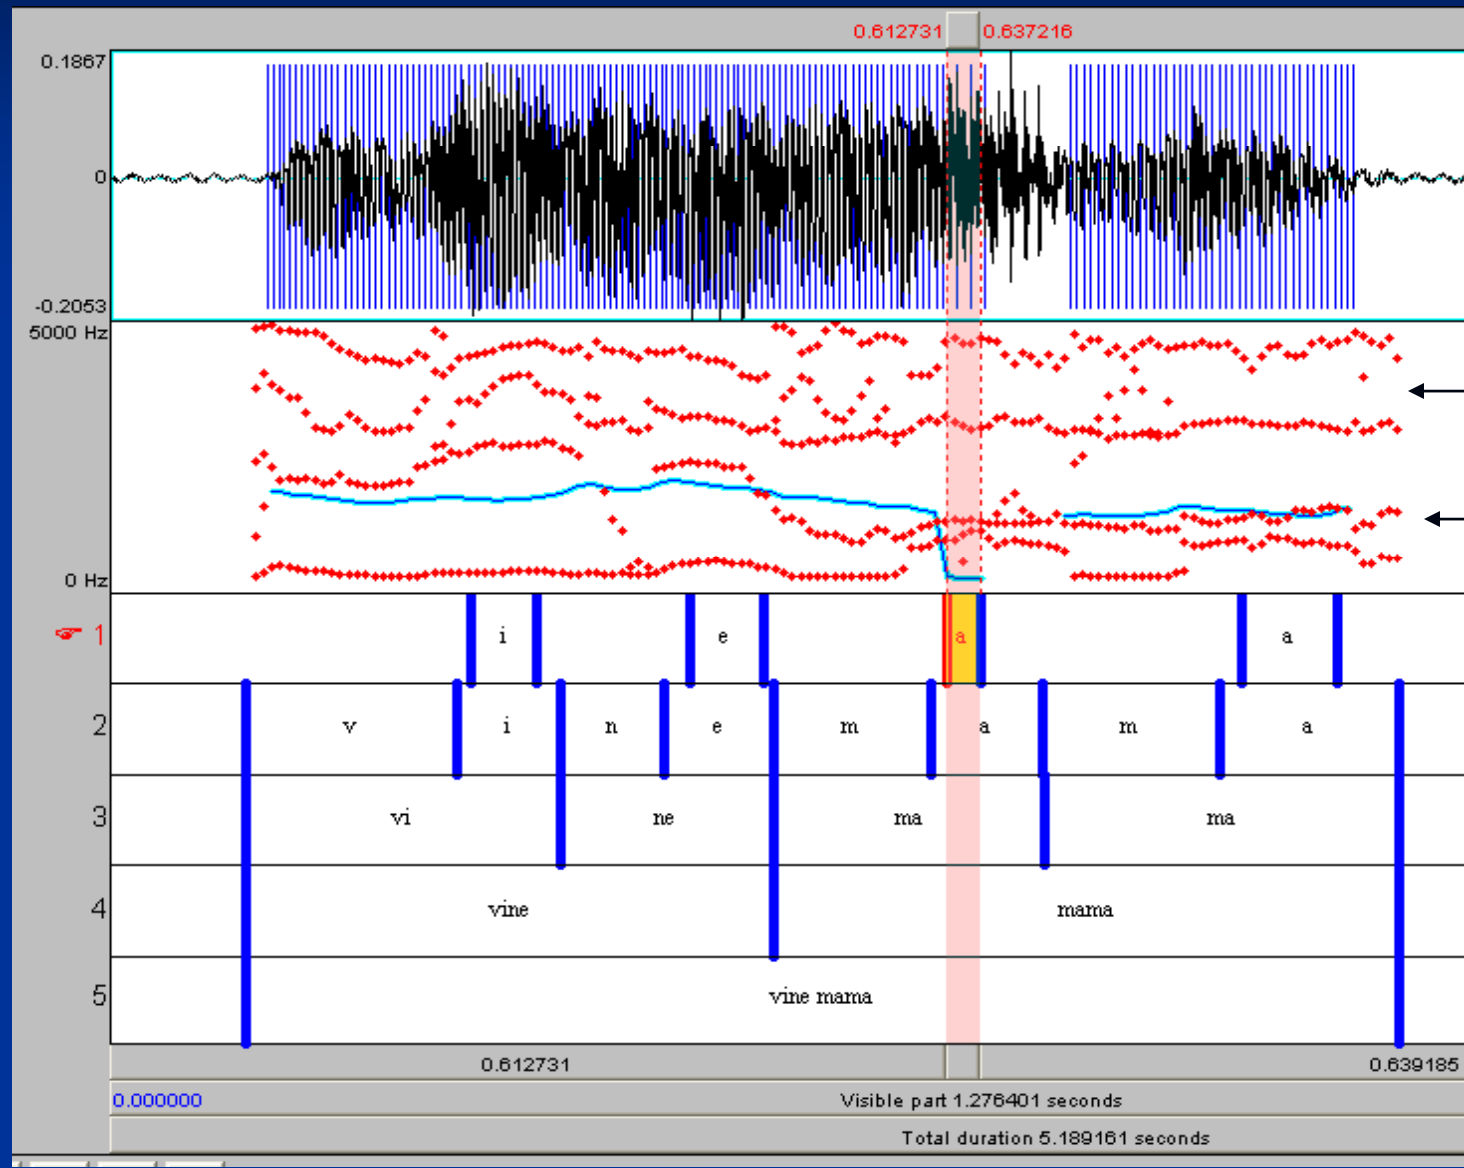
0.612731 0.637216

0.1867

0

-0.2053

5000 Hz

0 Hz

1 i e a a

2 v i n e m a m a

3 vi ne ma ma

4 vine mama

5 vine mama

0.612731

0.639185

0.000000

Visible part 1.276401 seconds

Total duration 5.189161 seconds